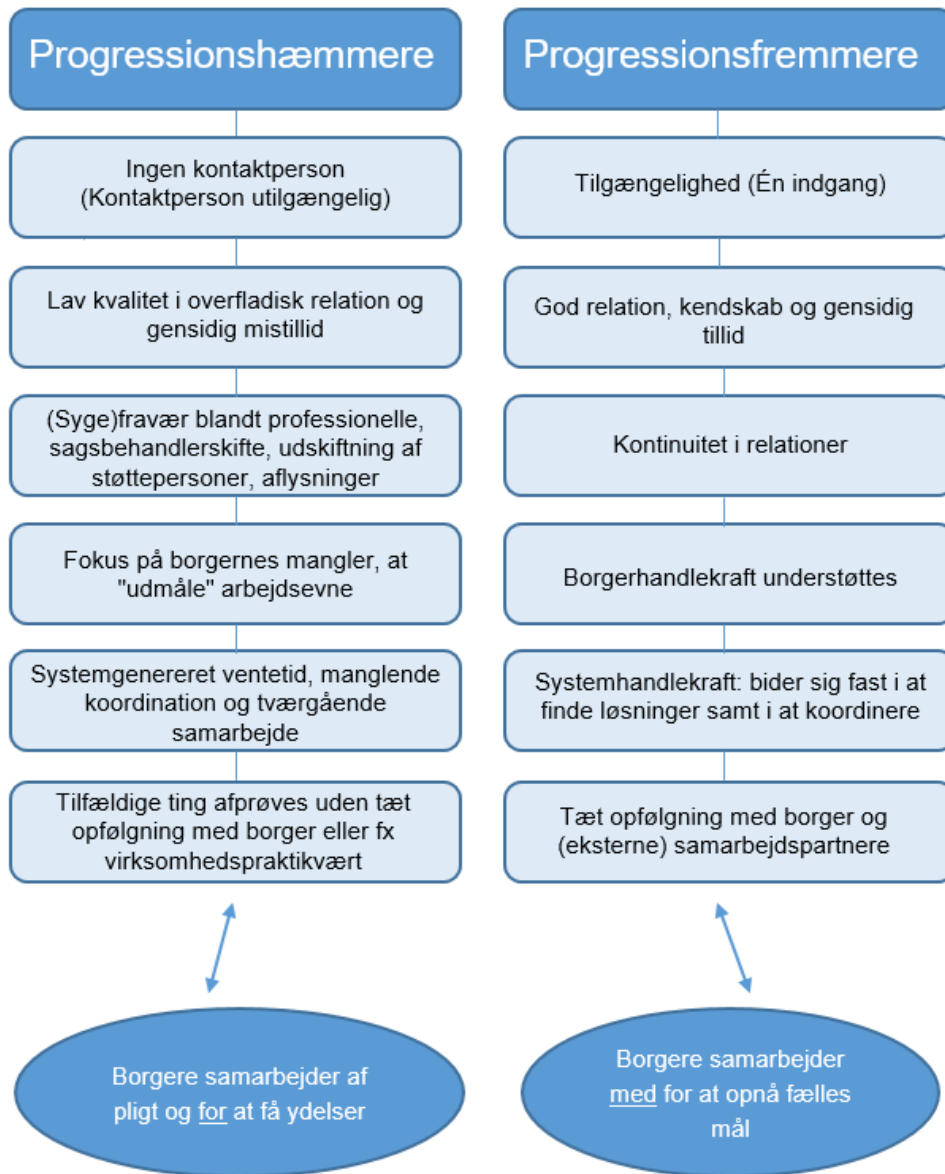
Progressionshæmmere

Ingen kontaktperson (Kontaktperson utilgængelig)

Lav kvalitet i overfladisk relation og gensidig mistillid

(Syge)fravær blandt professionelle, sagsbehandlerskifte, udskiftning af støttepersoner, aflysninger

Fokus på borgernes mangler, at "udmåle" arbejdsevne

Systemgenereret ventetid, manglende koordination og tværgående samarbejde

Tilfældige ting afprøves uden tæt opfølgning med borger eller fx virksomhedspraktikvært

Borgere samarbejder af pligt og for at få ydelser

Progressionsfremmere

Tilgængelighed (Én indgang)

God relation, kendskab og gensidig tillid

Kontinuitet i relationer

Borgerhandlekraft understøttes

Systemhandlekraft: bider sig fast i at finde løsninger samt i at koordinere

Tæt opfølgning med borger og (eksterne) samarbejdspartnere

Borgere samarbejder med for at opnå fælles mål